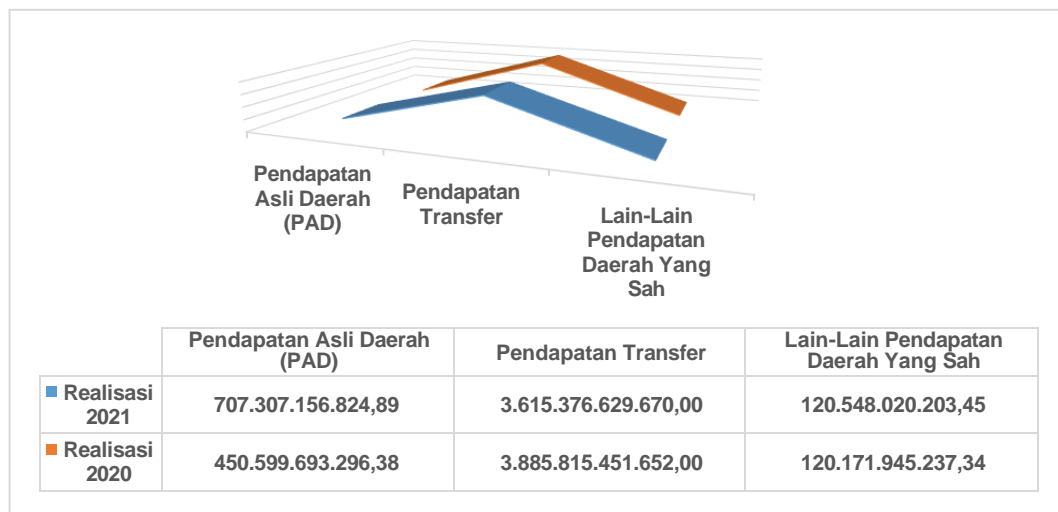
Pendapatan Asli Daerah (PAD)

Pendapatan Transfer

Lain-Lain Pendapatan Daerah Yang Sah

| | Pendapatan Asli Daerah (PAD) | Pendapatan Transfer | Lain-Lain Pendapatan Daerah Yang Sah |
|---|---|---|---|
| Realisasi 2021 | 707.307.156.824,89 | 3.615.376.629.670,00 | 120.548.020.203,45 |
| Realisasi 2020 | 450.599.693.296,38 | 3.885.815.451.652,00 | 120.171.945.237,34 |